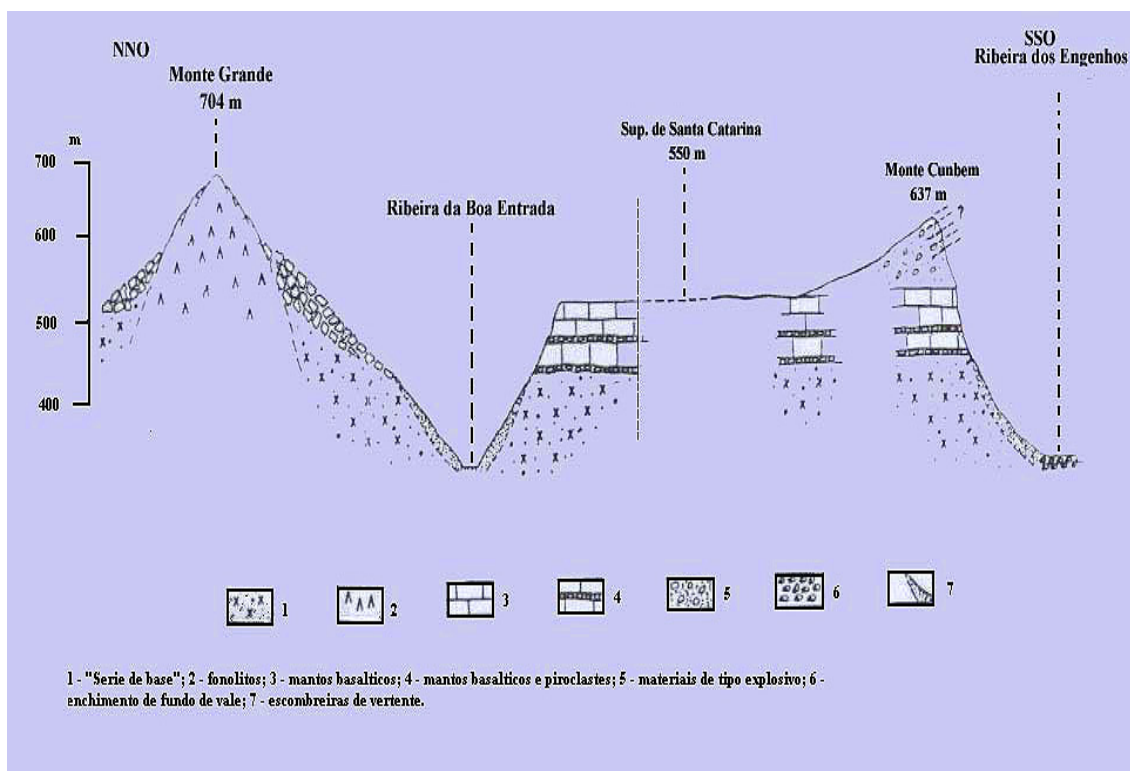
NNO

Monte Grande
704 m

SSO
Ribeira dos Engenhos

m
700
600
500
400

Sup. de Santa Catarina
550 m

Monte Cunbem
637 m

Ribeira da Boa Entrada

?

1 2 3 4 5 6 7

1 - "Serie de base"; 2 - fonolitos; 3 - mantos basalticos; 4 - mantos basalticos e piroclastes; 5 - materiais de tipo explosivo; 6 - enchimento de fundo de vale; 7 - escombreiras de vertente.